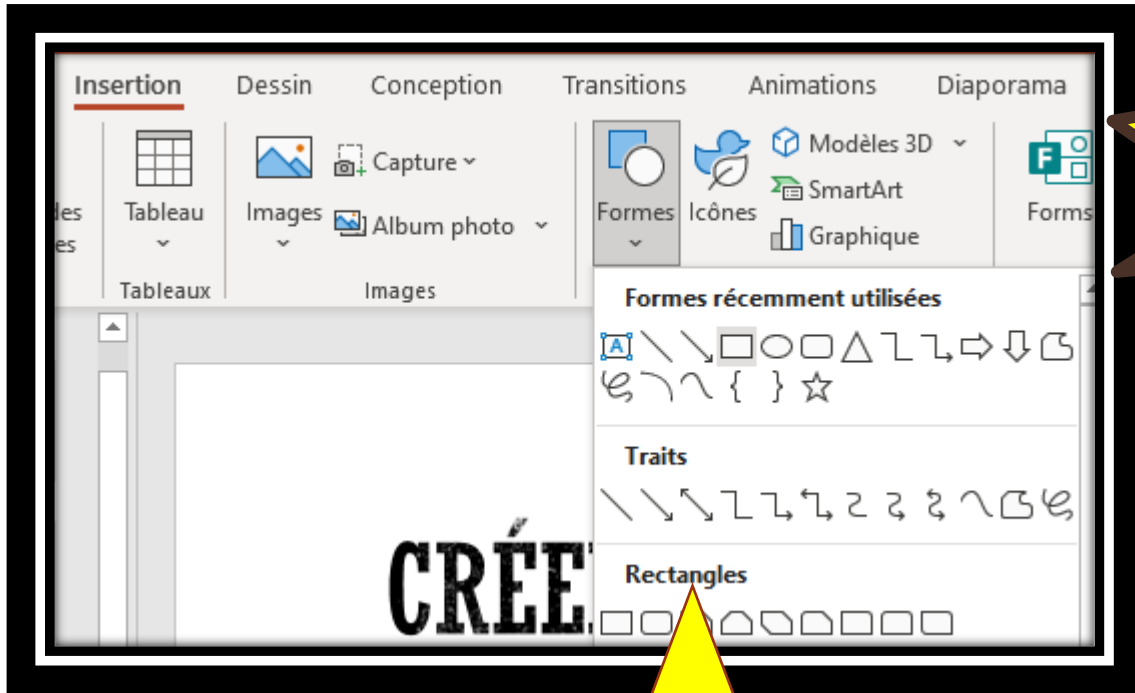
Insertion Dessin Conception Transitions Animations Diaporama

des es

Tableau

Tableaux

Images

Capture

Album photo

Images

Formes

Icônes

Modèles 3D

SmartArt

Graphique

Forms

Formes récemment utilisées

Traits

Rectangles

CRÉE